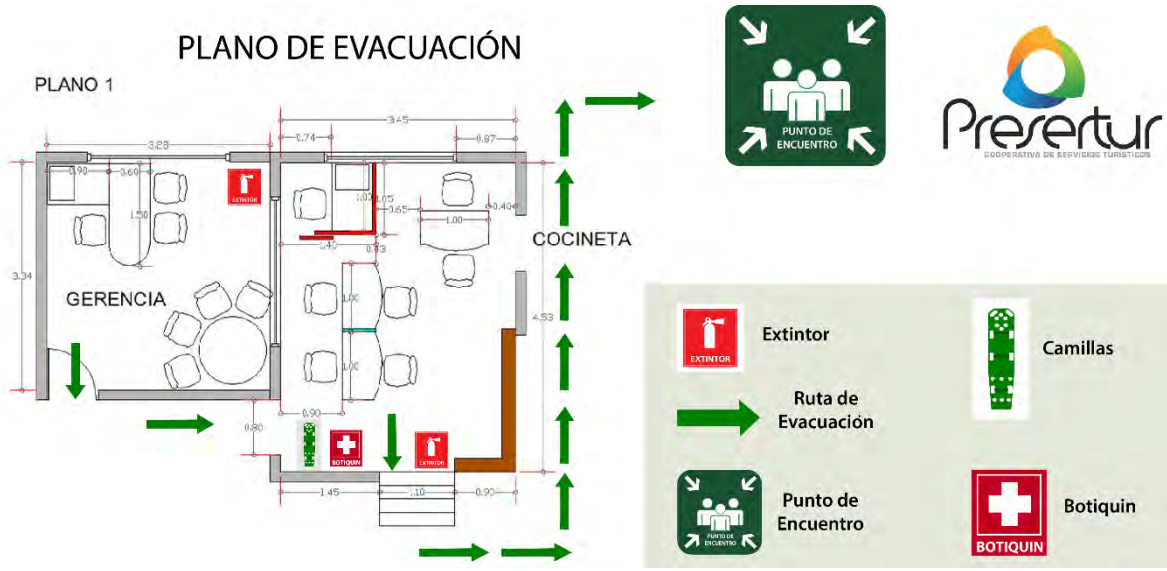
PLANO DE EVACUACIÓN

PLANO 1

PUNTO DE ENCUENTRO

Presertur
COOPERATIVA DE SERVICIOS TURISTICOS

3.28
0.90
0.60
1.50
EXTINTOR
3.34
GERENCIA

0.74
3.45
0.87
1.03
1.05
0.65
1.00
0.40
0.45
0.93
COCINETA
1.00
1.00
4.53
0.90
0.80
BOTIQUIN
EXTINTOR
1.45
1.10
0.90

EXTINTOR
Extintor

Camillas

Ruta de Evacuación

PUNTO DE ENCUENTRO
Punto de Encuentro

BOTIQUIN
Botiquin